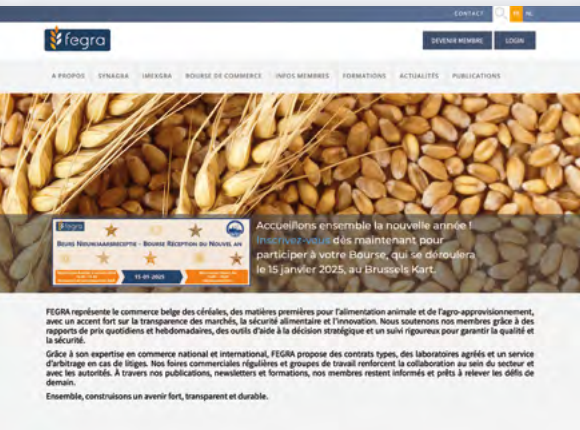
CONTACT FR NL

fegra

DEVENIR MEMBRE LOGIN

A PROPOS SYNAGRA IMEXGRA BOURSE DE COMMERCE INFOS MEMBRES FORMATIONS ACTUALITÉS PUBLICATIONS

fegra

Beurs Nieuwjaarsreceptie - Bourse Réception du Nouvel An

15-01-2025

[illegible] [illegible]

Accueillons ensemble la nouvelle année ! Inscrivez-vous dès maintenant pour participer à votre Bourse, qui se déroulera le 15 janvier 2025, au Brussels Kart.

FEGRA représente le commerce belge des céréales, des matières premières pour l'alimentation animale et de l'agro-approvisionnement, avec un accent fort sur la transparence des marchés, la sécurité alimentaire et l'innovation. Nous soutenons nos membres grâce à des rapports de prix quotidiens et hebdomadaires, des outils d'aide à la décision stratégique et un suivi rigoureux pour garantir la qualité et la sécurité.

Grâce à son expertise en commerce national et international, FEGRA propose des contrats types, des laboratoires agréés et un service d'arbitrage en cas de litiges. Nos foires commerciales régulières et groupes de travail renforcent la collaboration au sein du secteur et avec les autorités. À travers nos publications, newsletters et formations, nos membres restent informés et prêts à relever les défis de demain.

Ensemble, construisons un avenir fort, transparent et durable.